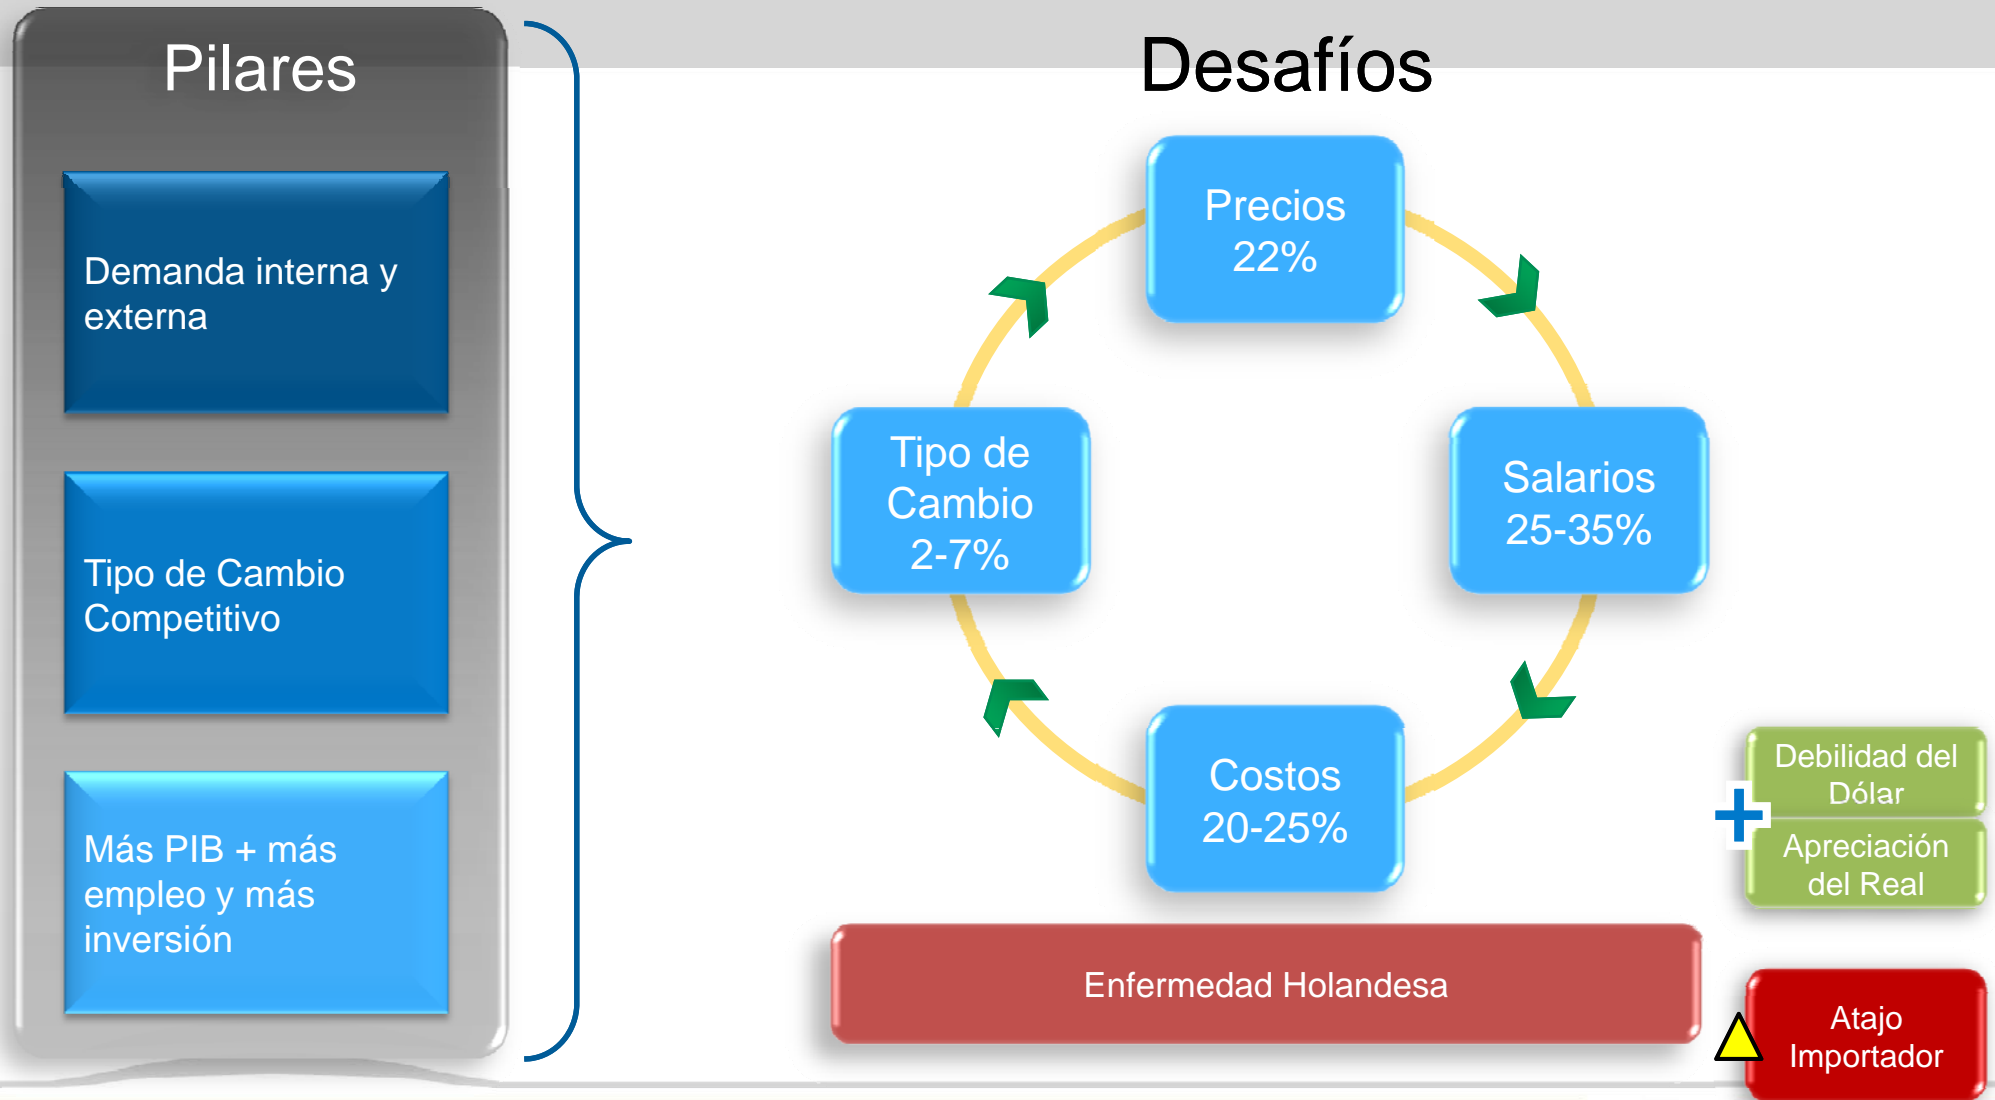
Pilares

Demanda interna y externa

Tipo de Cambio Competitivo

Más PIB + más empleo y más inversión

Desafíos

Precios
22%

Salarios
25-35%

Costos
20-25%

Tipo de Cambio
2-7%

Debilidad del Dólar

+

Apreciación del Real

Enfermedad Holandesa

Atajo Importador